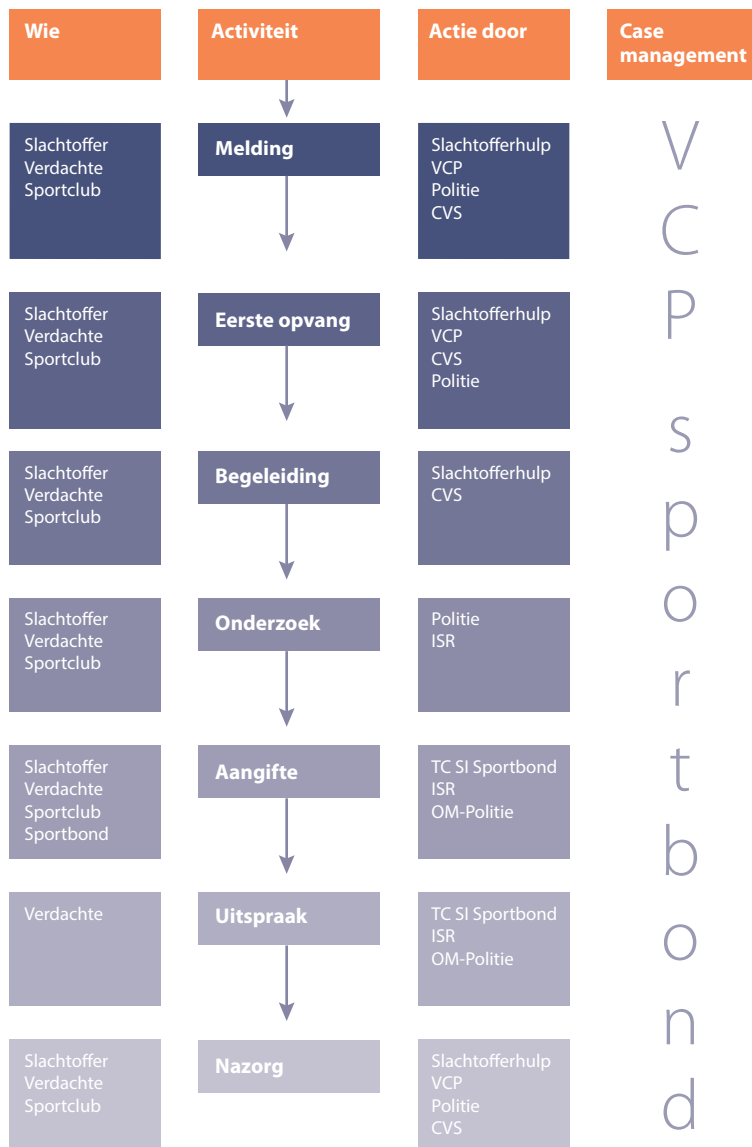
| Wie | Activiteit | Actie door |
|---|---|---|
| Slachtoffer Verdachte Sportclub | Melding | Slachtofferhulp VCP Politie CVS |
| Slachtoffer Verdachte Sportclub | Eerste opvang | Slachtofferhulp VCP CVS Politie |
| Slachtoffer Verdachte Sportclub | Begeleiding | Slachtofferhulp CVS |
| Slachtoffer Verdachte Sportclub | Onderzoek | Politie ISR |
| Slachtoffer Verdachte Sportclub Sportbond | Aangifte | TC SI Sportbond ISR OM-Politie |
| Verdachte | Uitspraak | TC SI Sportbond ISR OM-Politie |
| Slachtoffer Verdachte Sportclub | Nazorg | Slachtofferhulp VCP Politie CVS |

Case management

VCP sportbond